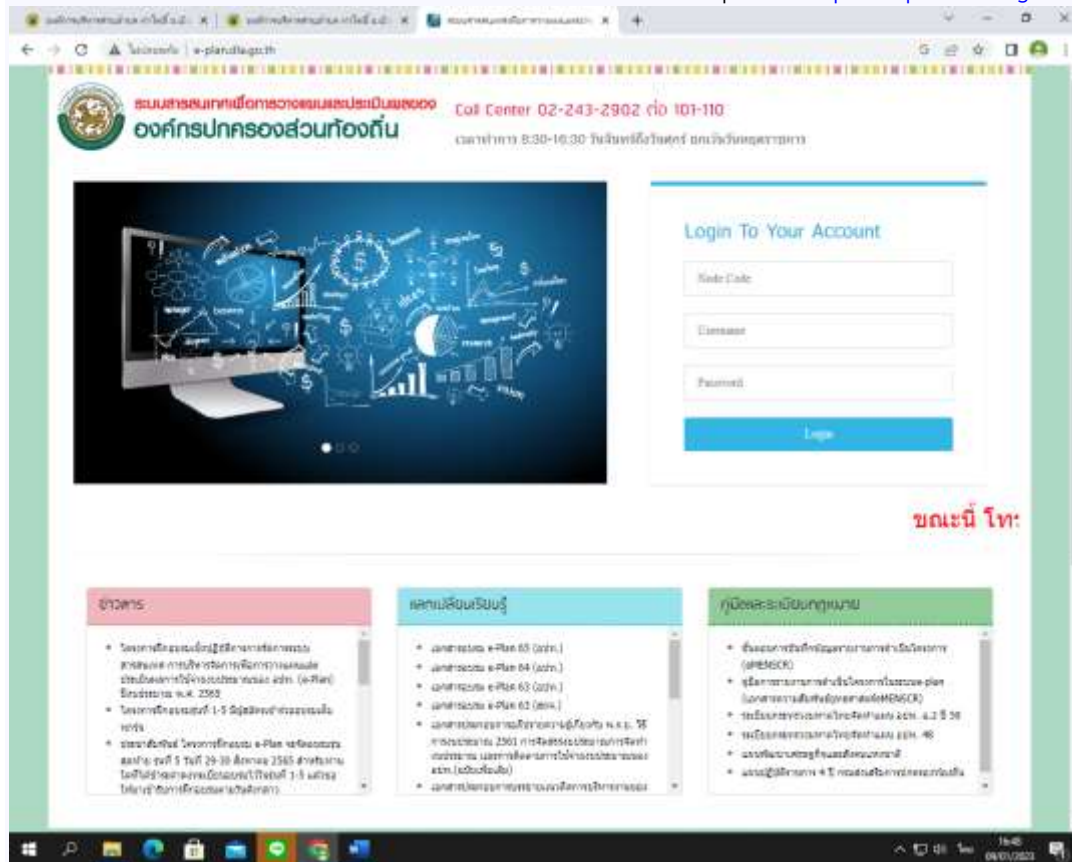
e-plan.dla.go.th

ระบบสารสนเทศเพื่อการวางแผนและประเมินผลของ
องค์กรปกครองส่วนท้องถิ่น

Call Center 02-243-2902 ต่อ 101-110
เวลาทำการ 8:30-16:30 วันจันทร์ถึงวันศุกร์ ยกเว้นวันหยุดราชการ

Login To Your Account

Node Code

Username

Password

Login

ขณะนี้ โท:

ข่าวสาร

- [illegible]
- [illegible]
- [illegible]

แลกเปลี่ยนเรียนรู้

- เอกสารระบบ e-Plan 65 (อปท.)
- เอกสารระบบ e-Plan 64 (อปท.)
- เอกสารระบบ e-Plan 63 (อปท.)
- เอกสารระบบ e-Plan 63 (สถ.)
- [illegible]
- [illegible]

คู่มือและระเบียบกฎหมาย

- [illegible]
- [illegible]
- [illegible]
- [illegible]
- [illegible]
- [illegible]

16:45
09/01/2023